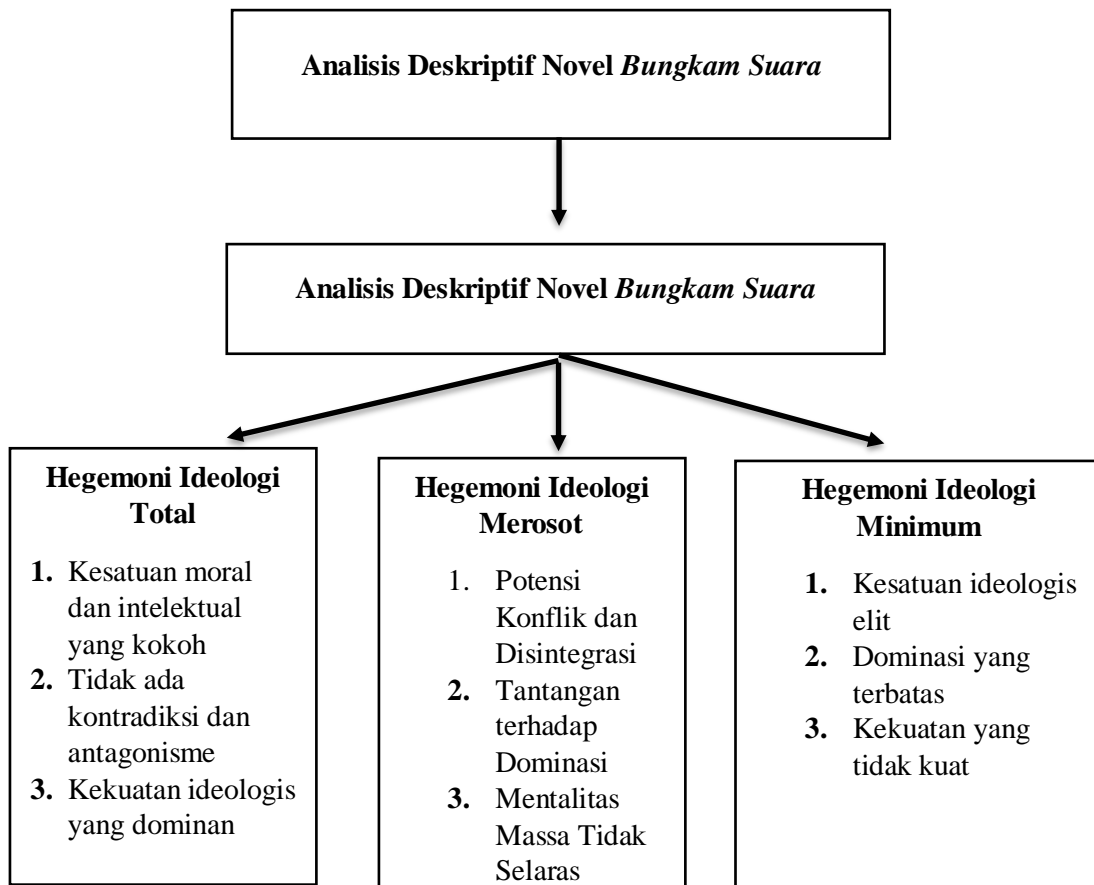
**Analisis Deskriptif Novel *Bungkam Suara***

**Analisis Deskriptif Novel *Bungkam Suara***

**Hegemoni Ideologi Total**

1. Kesatuan moral dan intelektual yang kokoh
2. Tidak ada kontradiksi dan antagonisme
3. Kekuatan ideologis yang dominan

**Hegemoni Ideologi Merosot**

1. Potensi Konflik dan Disintegrasi
2. Tantangan terhadap Dominasi
3. Mentalitas Massa Tidak Selaras

**Hegemoni Ideologi Minimum**

1. Kesatuan ideologis elit
2. Dominasi yang terbatas
3. Kekuatan yang tidak kuat